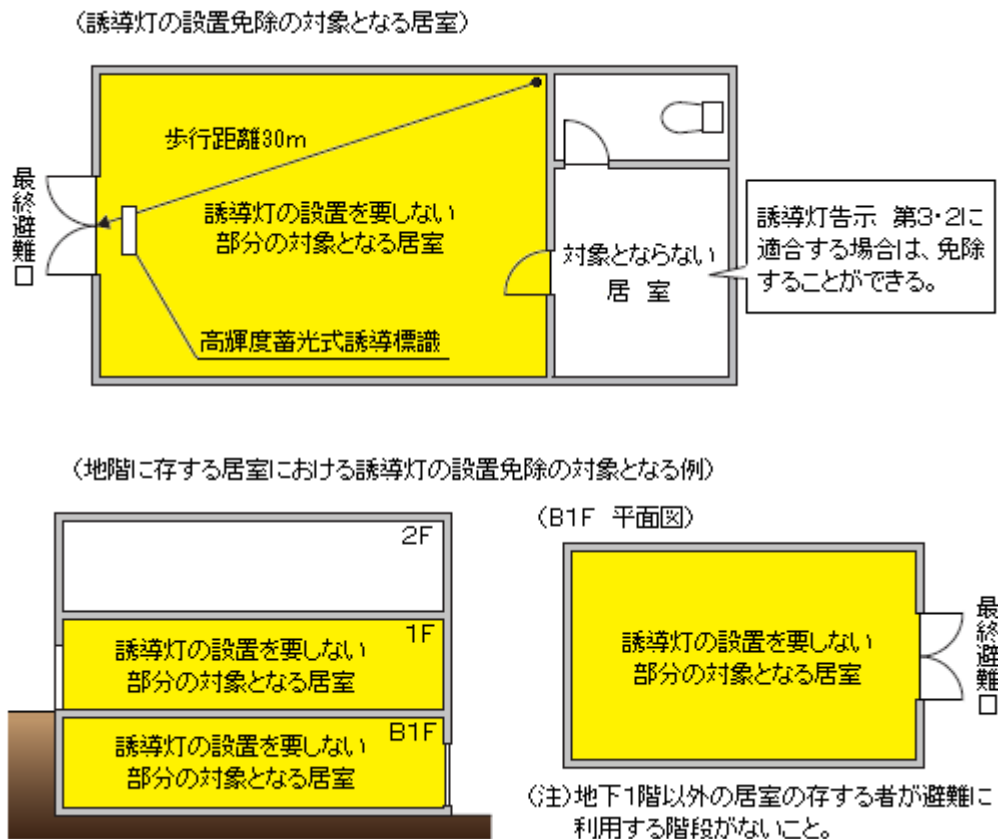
（誘導灯の設置免除の対象となる居室）

歩行距離30m

最終避難口

誘導灯の設置を要しない部分の対象となる居室

対象とならない居室

誘導灯告示 第3・2に適合する場合は、免除することができる。

高輝度蓄光式誘導標識

（地階に存する居室における誘導灯の設置免除の対象となる例）

2F

1F
誘導灯の設置を要しない部分の対象となる居室

B1F
誘導灯の設置を要しない部分の対象となる居室

（B1F 平面図）

誘導灯の設置を要しない部分の対象となる居室

最終避難口

（注）地下1階以外の居室の存する者が避難に利用する階段がないこと。